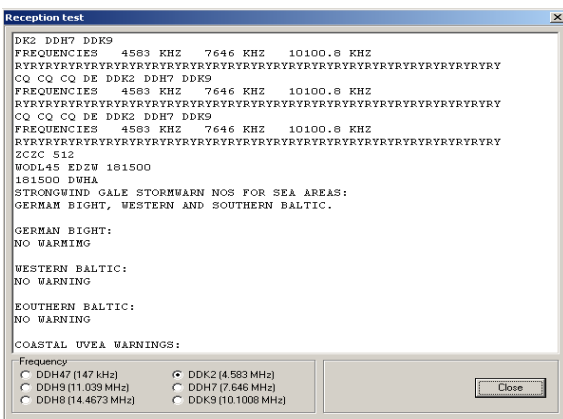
Reception test

DK2 DDH7 DDK9
FREQUENCIES 4583 KHZ 7646 KHZ 10100.8 KHZ
RYRYRYRYRYRYRYRYRYRYRYRYRYRYRYRYRYRYRYRYRYRYRYRYRYRYRYRY
CQ CQ CQ DE DDK2 DDH7 DDK9
FREQUENCIES 4583 KHZ 7646 KHZ 10100.8 KHZ
RYRYRYRYRYRYRYRYRYRYRYRYRYRYRYRYRYRYRYRYRYRYRYRYRYRYRYRY
CQ CQ CQ DE DDK2 DDH7 DDK9
FREQUENCIES 4583 KHZ 7646 KHZ 10100.8 KHZ
RYRYRYRYRYRYRYRYRYRYRYRYRYRYRYRYRYRYRYRYRYRYRYRYRYRYRYRY
ZCZC 512
WODL45 EDZW 181500
181500 DWHA
STRONGWIND GALE STORMWARN NOS FOR SEA AREAS:
GERMAN BIGHT, WESTERN AND SOUTHERN BALTIC.

GERMAN BIGHT:
NO WARMIMG

WESTERN BALTIC:
NO WARNING

EOUTHERN BALTIC:
NO WARNING

COASTAL UVEA WARNINGS:

Frequency
DDH47 (147 kHz)
DDH9 (11.039 MHz)
DDH8 (14.4673 MHz)
DDK2 (4.583 MHz)
DDH7 (7.646 MHz)
DDK9 (10.1008 MHz)

Close